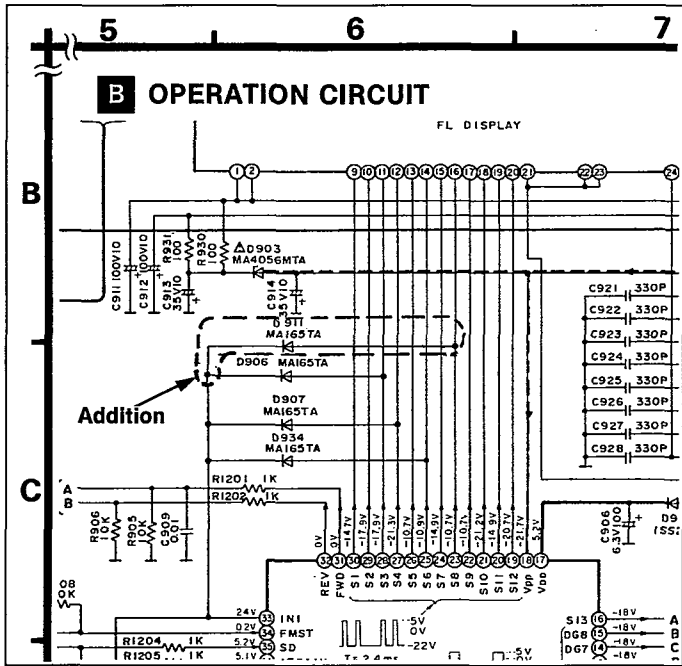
5
6
7
B OPERATION CIRCUIT
FL DISPLAY
B
C
1 2
9 10 11 12 13 14 15 16 17 18 19 20 21
22 23
24
C911 100V10
C912 100V10
C913 35V10
R931 100
R930 100
△D903 MA4056MTA
C914 35V10
D911 MA165TA
D906 MA165TA
D907 MA165TA
D934 MA165TA
Addition
C921 330P
C922 330P
C923 330P
C924 330P
C925 330P
C926 330P
C927 330P
C928 330P
A
B
R1201 1K
R1202 1K
R906 10K
R905 10K
C909 0.01
0V
0V
-14.7V
-17.9V
-17.9V
-17.9V
-21.3V
-10.7V
-10.9V
-14.9V
-10.7V
-10.7V
-21.2V
-14.9V
-20.7V
-21.7V
5.2V
C906 6.3V100
D9 (SS2
32 31 30 29 28 27 26 25 24 23 22 21 20 19 18 17
REV
FWD
S1 S2 S3 S4 S5 S6 S7 S8 S9 S10 S11 S12
Vpp
VDD
08 0K
24V 33 IN1
0.2V 34 FMST
5.2V 35 SD
5.1V
R1204 1K
R1205 1K
-5V
0V
-22V
T≈2.4ms
-5V
S13 16 -18V A
DG8 15 -18V B
DG7 14 -18V C